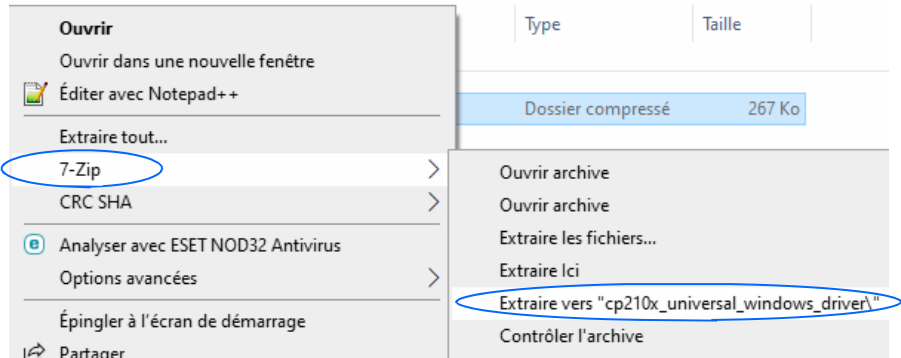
Type
Taille

Ouvrir
Ouvrir dans une nouvelle fenêtre
Éditer avec Notepad++

Dossier compressé
267 Ko

Extraire tout...
7-Zip
CRC SHA
Analyser avec ESET NOD32 Antivirus
Options avancées
Épingler à l'écran de démarrage
Partager

Ouvrir archive
Ouvrir archive
Extraire les fichiers...
Extraire Ici
Extraire vers "cp210x_universal_windows_driver\"
Contrôler l'archive